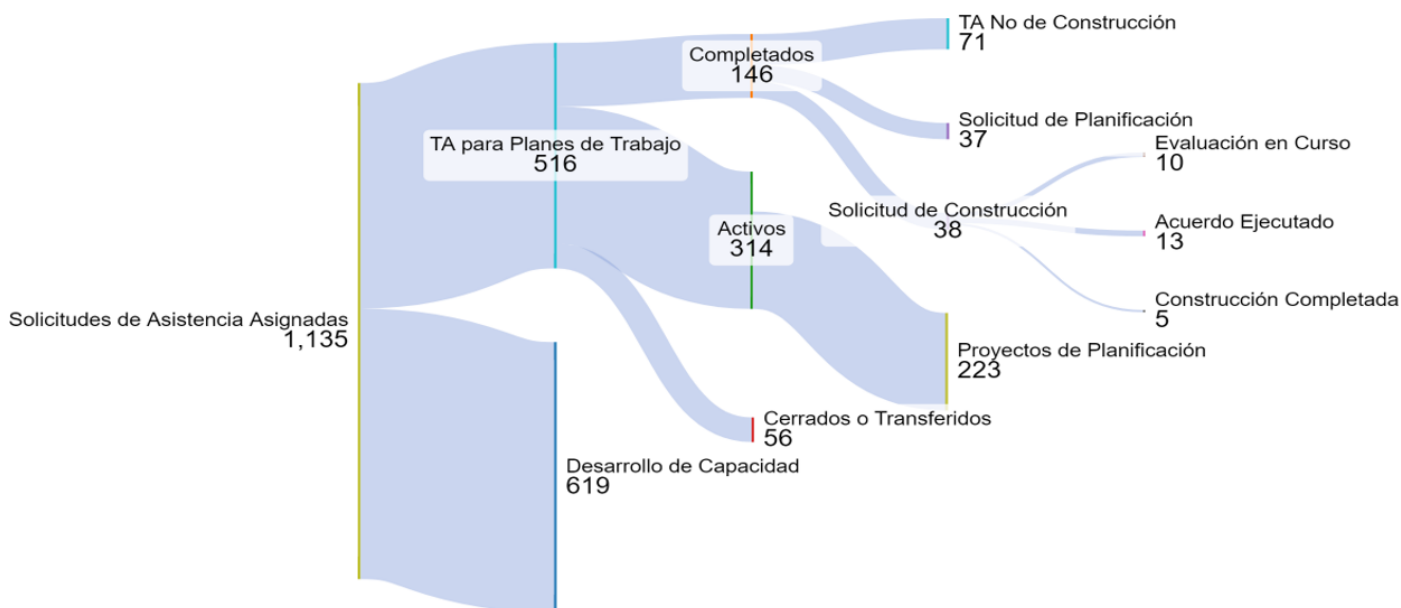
TA No de Construcción
71

Completados
146

Solicitud de Planificación
37

TA para Planes de Trabajo
516

Evaluación en Curso
10

Solicitud de Construcción
38

Activos
314

Acuerdo Ejecutado
13

Construcción Completada
5

Solicitudes de Asistencia Asignadas
1,135

Proyectos de Planificación
223

Cerrados o Transferidos
56

Desarrollo de Capacidad
619